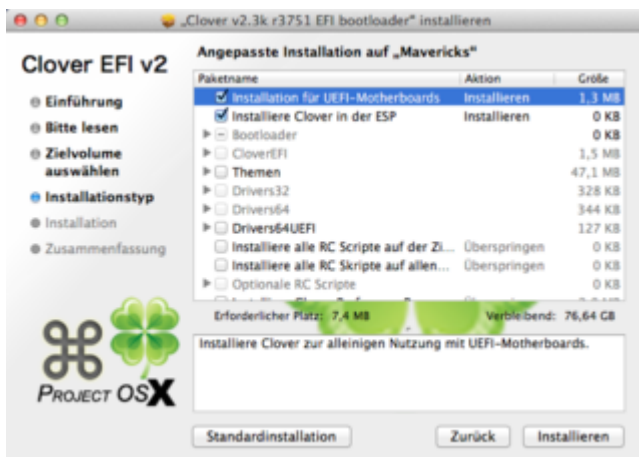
„Clover v2.3k r3751 EFI bootloader" installieren

Clover EFI v2

Einführung
Bitte lesen
Zielvolume auswählen
Installationstyp
Installation
Zusammenfassung

Project OSX

Angepasste Installation auf „Mavericks"

| Paketname | Aktion | Größe |
|---|---|---|
| Installation für UEFI-Motherboards | Installieren | 1,3 MB |
| Installiere Clover in der ESP | Installieren | 0 KB |
| Bootloader | | 0 KB |
| CloverEFI | | 1,5 MB |
| Themen | | 47,1 MB |
| Drivers32 | | 328 KB |
| Drivers64 | | 344 KB |
| Drivers64UEFI | | 127 KB |
| Installiere alle RC Scripte auf der Zi... | Überspringen | 0 KB |
| Installiere alle RC Skripte auf allen... | Überspringen | 0 KB |
| Optionale RC Scripte | | 0 KB |
| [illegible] | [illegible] | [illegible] |

Erforderlicher Platz: 7,4 MB Verbleibend: 76,64 GB

Installiere Clover zur alleinigen Nutzung mit UEFI-Motherboards.

Standardinstallation Zurück Installieren